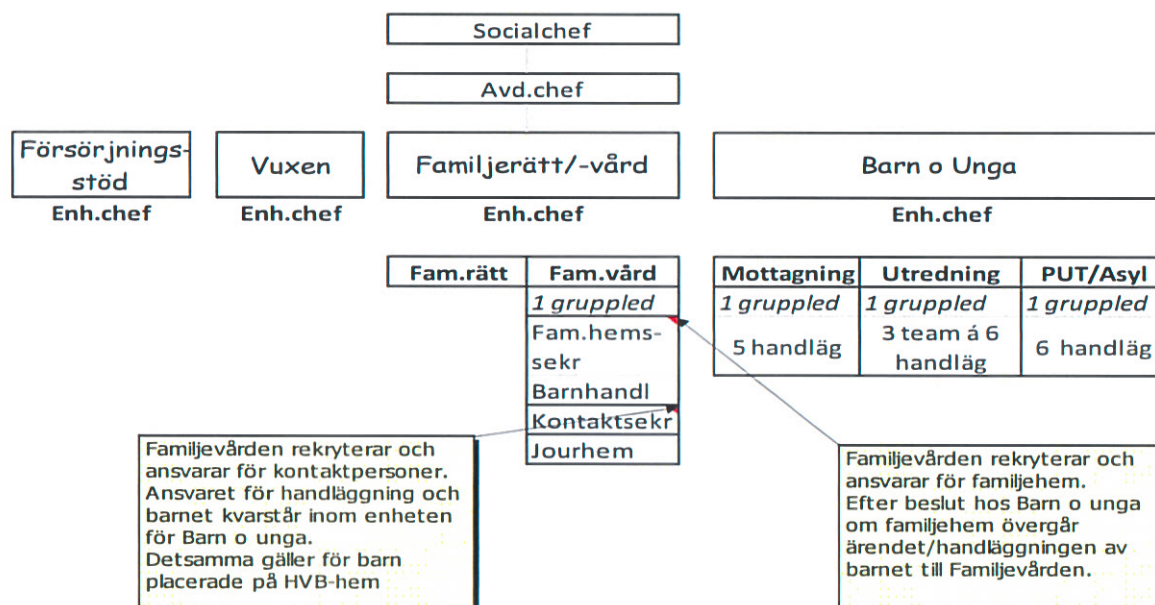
Socialchef

Avd.chef

Försörjningsstöd
Enh.chef

Vuxen
Enh.chef

Familjerätt/-vård
Enh.chef

Barn o Unga
Enh.chef

| Fam.rätt | Fam.vård |
|---|---|
| | 1 gruppled |
| | Fam.hems-sekr Barnhandl |
| | Kontaktsekr |
| | Jourhem |

| Mottagning | Utredning | PUT/Asyl |
|---|---|---|
| 1 gruppled | 1 gruppled | 1 gruppled |
| 5 handläg | 3 team á 6 handläg | 6 handläg |

Familjevården rekryterar och ansvarar för kontaktpersoner. Ansvaret för handläggning och barnet kvarstår inom enheten för Barn o unga. Detsamma gäller för barn placerade på HVB-hem

Familjevården rekryterar och ansvarar för familjehem. Efter beslut hos Barn o unga om familjehem övergår ärendet/handläggningen av barnet till Familjevården.